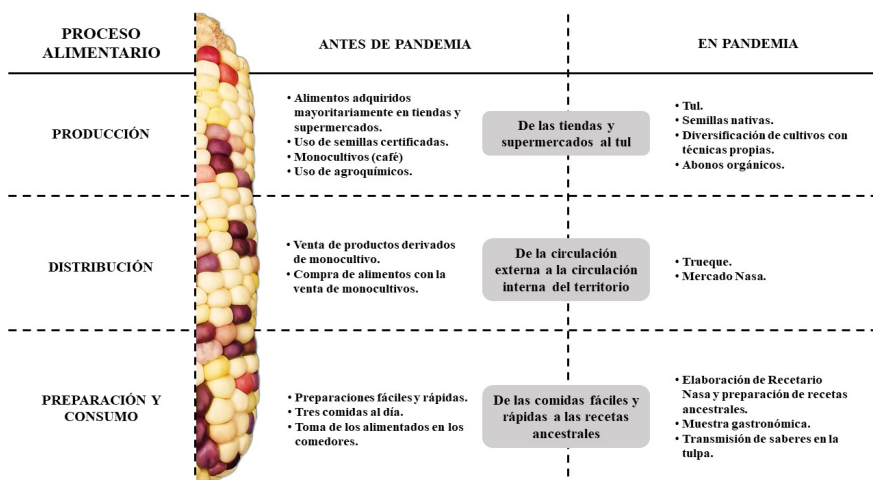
| PROCESO ALIMENTARIO | ANTES DE PANDEMIA | | EN PANDEMIA |
|---|---|---|---|
| PRODUCCIÓN | • Alimentos adquiridos mayoritariamente en tiendas y supermercados. • Uso de semillas certificadas. • Monocultivos (café) • Uso de agroquímicos. | De las tiendas y supermercados al tul | • Tul. • Semillas nativas. • Diversificación de cultivos con técnicas propias. • Abonos orgánicos. |
| DISTRIBUCIÓN | • Venta de productos derivados de monocultivo. • Compra de alimentos con la venta de monocultivos. | De la circulación externa a la circulación interna del territorio | • Trueque. • Mercado Nasa. |
| PREPARACIÓN Y CONSUMO | • Preparaciones fáciles y rápidas. • Tres comidas al día. • Toma de los alimentados en los comedores. | De las comidas fáciles y rápidas a las recetas ancestrales | • Elaboración de Recetario Nasa y preparación de recetas ancestrales. • Muestra gastronómica. • Transmisión de saberes en la tulpa. |